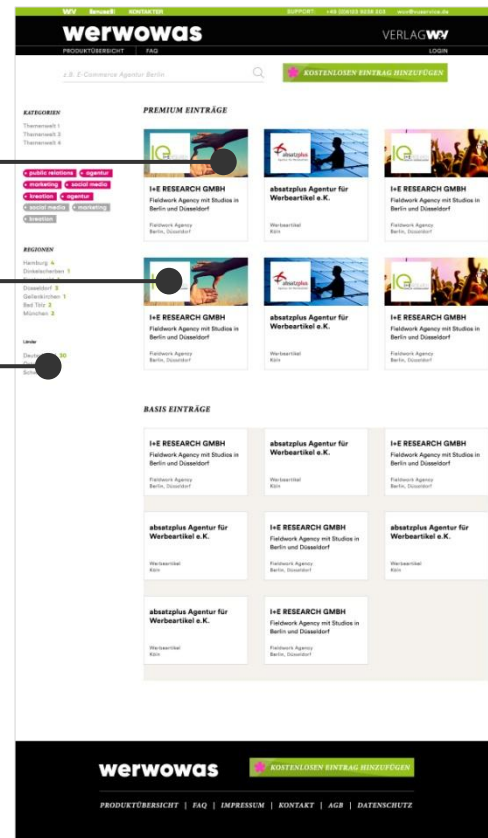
WV Basisteil KONTAKTER SUPPORT: +49 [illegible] wer@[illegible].de

werwowas VERLAGWV

PRODUKTÜBERSICHT | FAQ LOGIN

z.B. E-Commerce Agentur Berlin

KOSTENLOSEN EINTRAG HINZUFÜGEN

KATEGORIEN
Themenwelt 1
Themenwelt 3
Themenwelt 4

public relations agentur marketing social media kreation agentur social media marketing kreation

REGIONEN
Hamburg 4
Dinkelscherben 1
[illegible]
Düsseldorf 3
Gelsenkirchen 1
Bad Tölz 3
München 2

Länder
Deuts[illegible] 90
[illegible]
Sch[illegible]

PREMIUM EINTRÄGE

I+E RESEARCH GMBH
Fieldwork Agency mit Studios in Berlin und Düsseldorf
Fieldwork Agency
Berlin, Düsseldorf

absatzplus Agentur für Werbeartikel e.K.
Werbeartikel
Köln

I+E RESEARCH GMBH
Fieldwork Agency mit Studios in Berlin und Düsseldorf
Fieldwork Agency
Berlin, Düsseldorf

I+E RESEARCH GMBH
Fieldwork Agency mit Studios in Berlin und Düsseldorf
Fieldwork Agency
Berlin, Düsseldorf

absatzplus Agentur für Werbeartikel e.K.
Werbeartikel
Köln

I+E RESEARCH GMBH
Fieldwork Agency mit Studios in Berlin und Düsseldorf
Fieldwork Agency
Berlin, Düsseldorf

BASIS EINTRÄGE

I+E RESEARCH GMBH
Fieldwork Agency mit Studios in Berlin und Düsseldorf
Fieldwork Agency
Berlin, Düsseldorf

absatzplus Agentur für Werbeartikel e.K.
Werbeartikel
Köln

I+E RESEARCH GMBH
Fieldwork Agency mit Studios in Berlin und Düsseldorf
Fieldwork Agency
Berlin, Düsseldorf

absatzplus Agentur für Werbeartikel e.K.
Werbeartikel
Köln

I+E RESEARCH GMBH
Fieldwork Agency mit Studios in Berlin und Düsseldorf
Fieldwork Agency
Berlin, Düsseldorf

absatzplus Agentur für Werbeartikel e.K.
Werbeartikel
Köln

absatzplus Agentur für Werbeartikel e.K.
Werbeartikel
Köln

I+E RESEARCH GMBH
Fieldwork Agency mit Studios in Berlin und Düsseldorf
Fieldwork Agency
Berlin, Düsseldorf

werwowas KOSTENLOSEN EINTRAG HINZUFÜGEN

PRODUKTÜBERSICHT | FAQ | IMPRESSUM | KONTAKT | AGB | DATENSCHUTZ